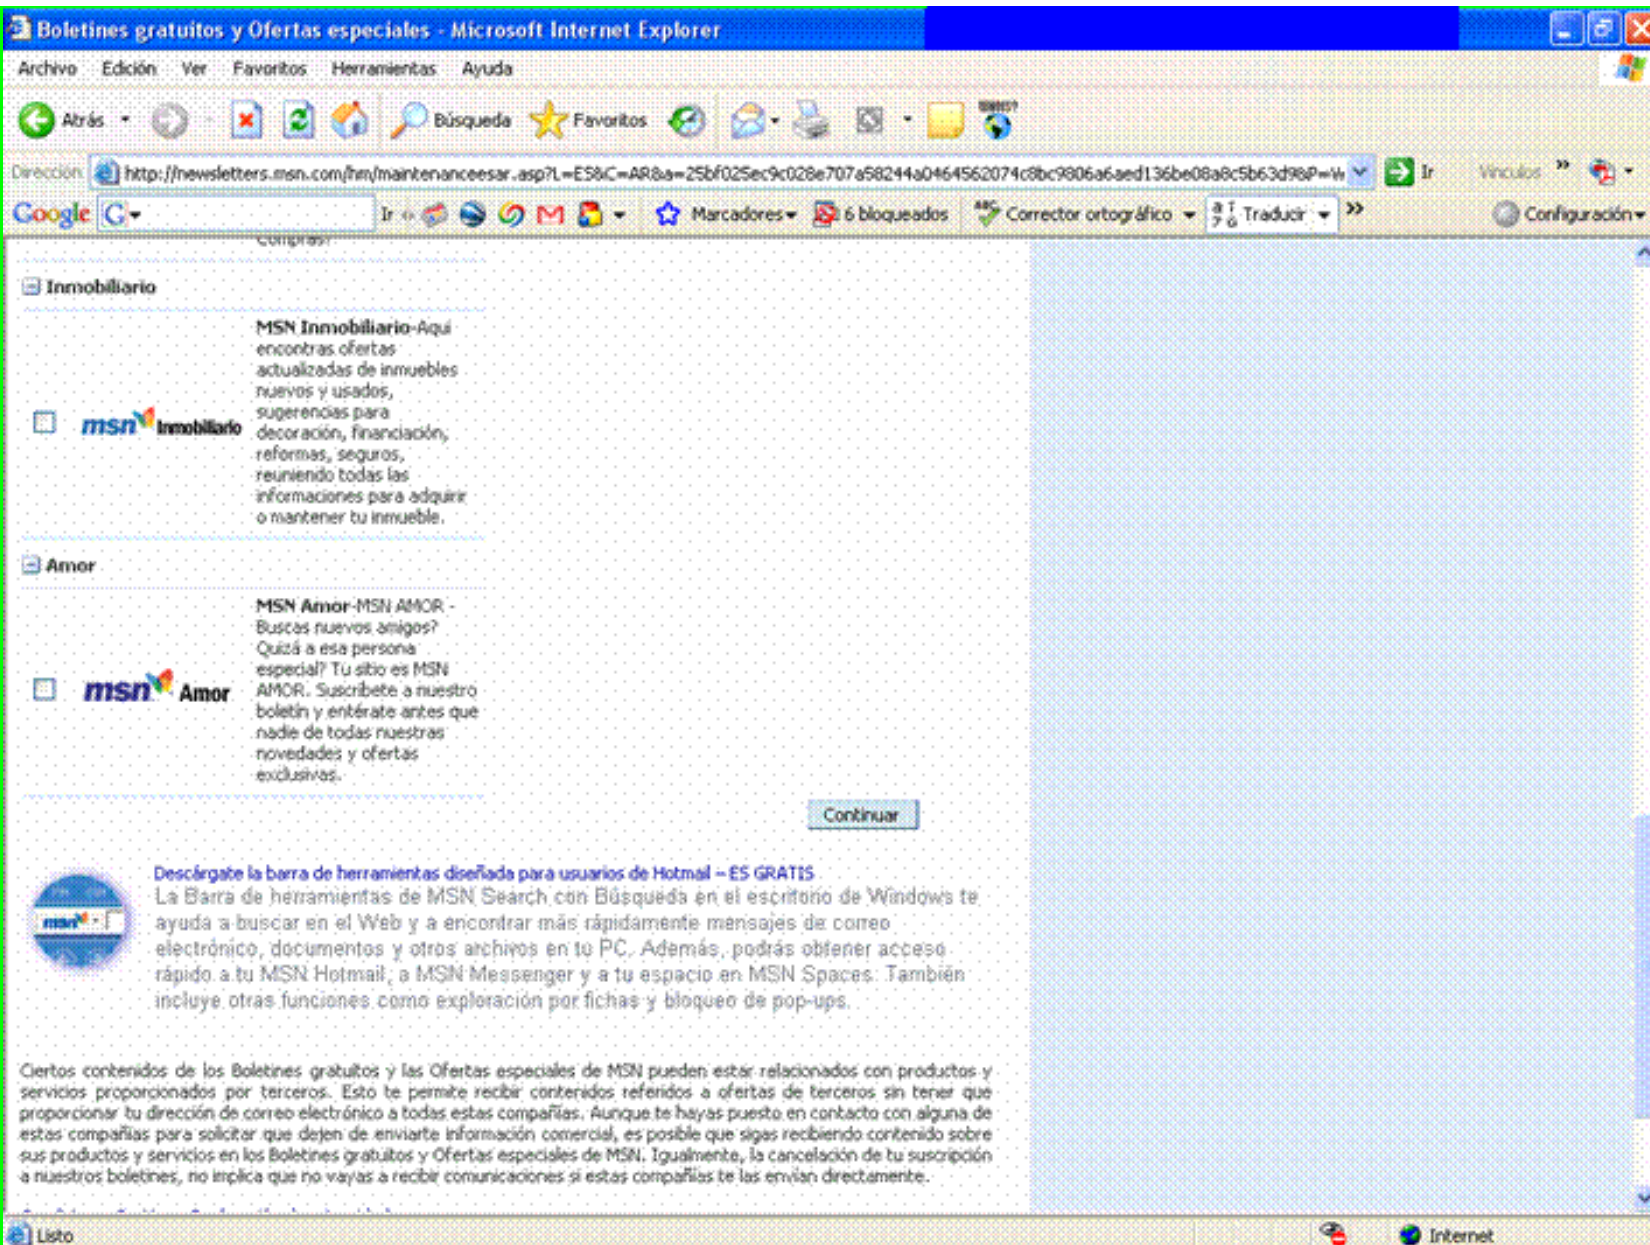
Boletines gratuitos y Ofertas especiales - Microsoft Internet Explorer

Archivo Edición Ver Favoritos Herramientas Ayuda

Atrás Búsqueda Favoritos

Dirección http://newsletters.msn.com/hm/maintenanceesar.asp?L=ES&C=AR&a=25bf025ec9c028e707a58244a0464562074c8bc9806a6aed136be08a8c5b63d98P=W Ir Vínculos

Google G Ir Marcadores 6 bloqueados Corrector ortográfico Traducir Configuración

Inmobiliario

MSN Inmobiliario-Aquí encontras ofertas actualizadas de inmuebles nuevos y usados, sugerencias para decoración, financiación, reformas, seguros, reuniendo todas las informaciones para adquirir o mantener tu inmueble.

msn Inmobiliario

Amor

MSN Amor-MSN AMOR - Buscas nuevos amigos? Quizá a esa persona especial? Tu sitio es MSN AMOR. Suscríbete a nuestro boletín y entérate antes que nadie de todas nuestras novedades y ofertas exclusivas.

msn Amor

Continuar

Descárgate la barra de herramientas diseñada para usuarios de Hotmail – ES GRATIS
La Barra de herramientas de MSN Search con Búsqueda en el escritorio de Windows te ayuda a buscar en el Web y a encontrar más rápidamente mensajes de correo electrónico, documentos y otros archivos en tu PC. Además, podrás obtener acceso rápido a tu MSN Hotmail, a MSN Messenger y a tu espacio en MSN Spaces. También incluye otras funciones como exploración por fichas y bloqueo de pop-ups.

Ciertos contenidos de los Boletines gratuitos y las Ofertas especiales de MSN pueden estar relacionados con productos y servicios proporcionados por terceros. Esto te permite recibir contenidos referidos a ofertas de terceros sin tener que proporcionar tu dirección de correo electrónico a todas estas compañías. Aunque te hayas puesto en contacto con alguna de estas compañías para solicitar que dejen de enviarte información comercial, es posible que sigas recibiendo contenido sobre sus productos y servicios en los Boletines gratuitos y Ofertas especiales de MSN. Igualmente, la cancelación de tu suscripción a nuestros boletines, no implica que no vayas a recibir comunicaciones si estas compañías te las envían directamente.

Listo Internet